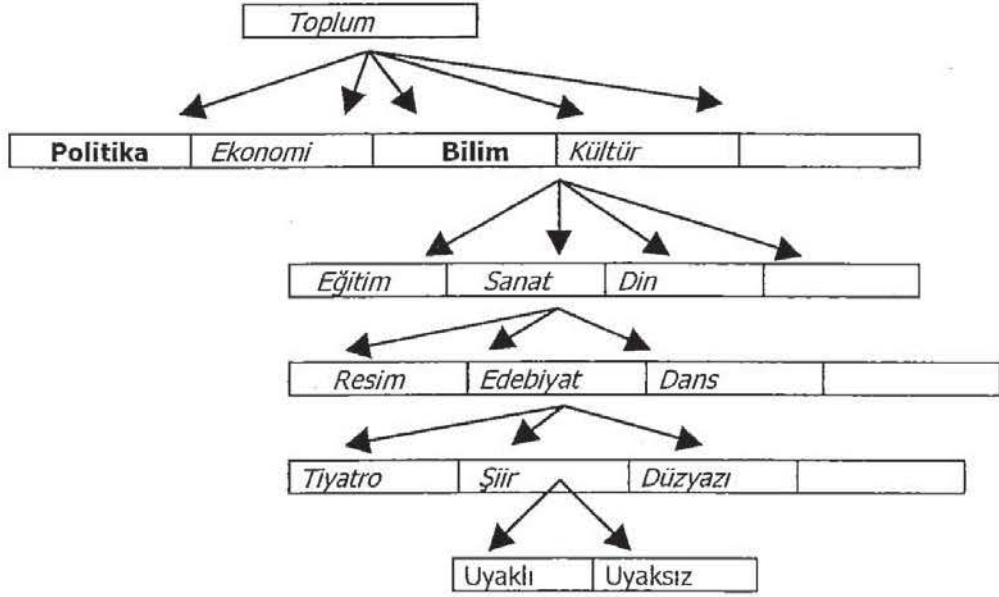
Toplum

| Politika | Ekonomi | Bilim | Kültür | |
|---|---|---|---|---|

| Eğitim | Sanat | Din | |
|---|---|---|---|

| Resim | Edebiyat | Dans | |
|---|---|---|---|

| Tiyatro | Şiir | Düzyazı | |
|---|---|---|---|

| Uyaklı | Uyaksız |
|---|---|